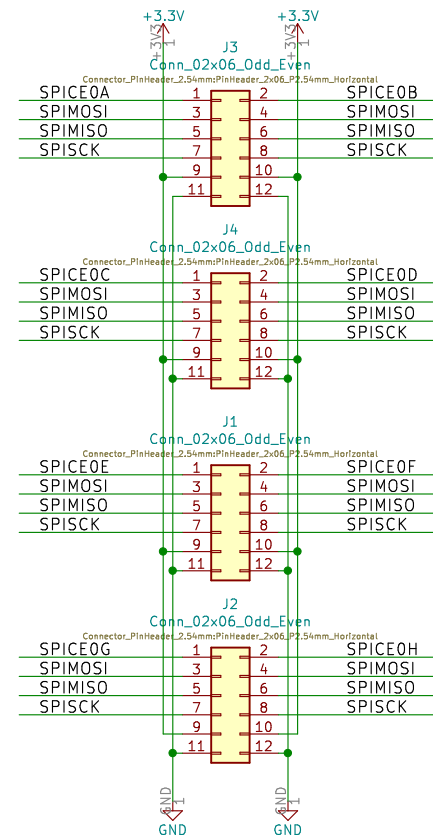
+3.3V
+3V3
1
+3.3V
+3V3
1

J3
Conn_02x06_Odd_Even
Connector_PinHeader_2.54mm:PinHeader_2x06_P2.54mm_Horizontal
SPICE0A 1 2 SPICE0B
SPIMOSI 3 4 SPIMOSI
SPIMISO 5 6 SPIMISO
SPISCK 7 8 SPISCK
9 10
11 12

J4
Conn_02x06_Odd_Even
Connector_PinHeader_2.54mm:PinHeader_2x06_P2.54mm_Horizontal
SPICE0C 1 2 SPICE0D
SPIMOSI 3 4 SPIMOSI
SPIMISO 5 6 SPIMISO
SPISCK 7 8 SPISCK
9 10
11 12

J1
Conn_02x06_Odd_Even
Connector_PinHeader_2.54mm:PinHeader_2x06_P2.54mm_Horizontal
SPICE0E 1 2 SPICE0F
SPIMOSI 3 4 SPIMOSI
SPIMISO 5 6 SPIMISO
SPISCK 7 8 SPISCK
9 10
11 12

J2
Conn_02x06_Odd_Even
Connector_PinHeader_2.54mm:PinHeader_2x06_P2.54mm_Horizontal
SPICE0G 1 2 SPICE0H
SPIMOSI 3 4 SPIMOSI
SPIMISO 5 6 SPIMISO
SPISCK 7 8 SPISCK
9 10
11 12

GND
1
GND
GND
1
GND